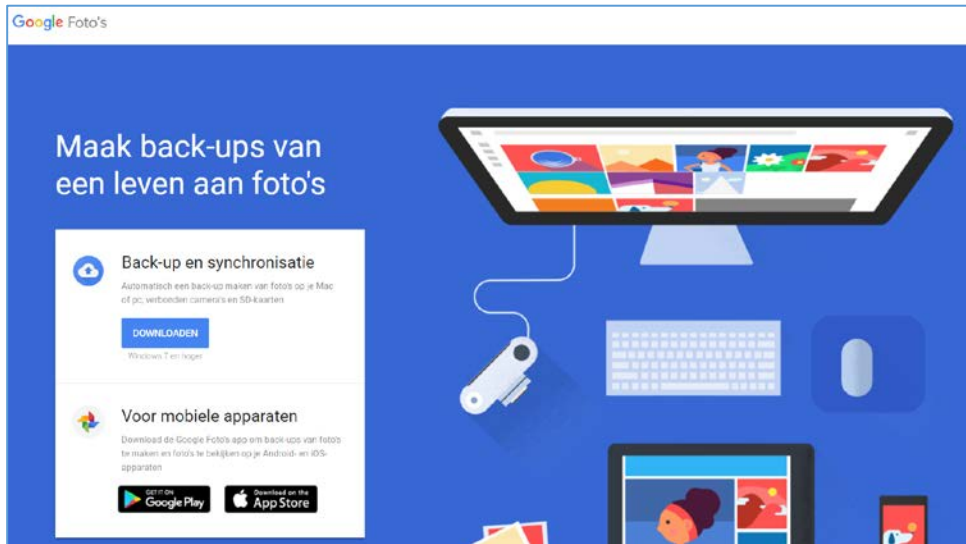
Google Foto's

Maak back-ups van een leven aan foto's

Back-up en synchronisatie

Automatisch een back-up maken van foto's op je Mac of pc, verbonden camera's en SD-kaarten

DOWNLOADEN

Windows 7 en hoger

Voor mobiele apparaten

Download de Google Foto's app om back-ups van foto's te maken en foto's te bekijken op je Android- en iOS-apparaten

GET IT ON Google Play

Download on the App Store